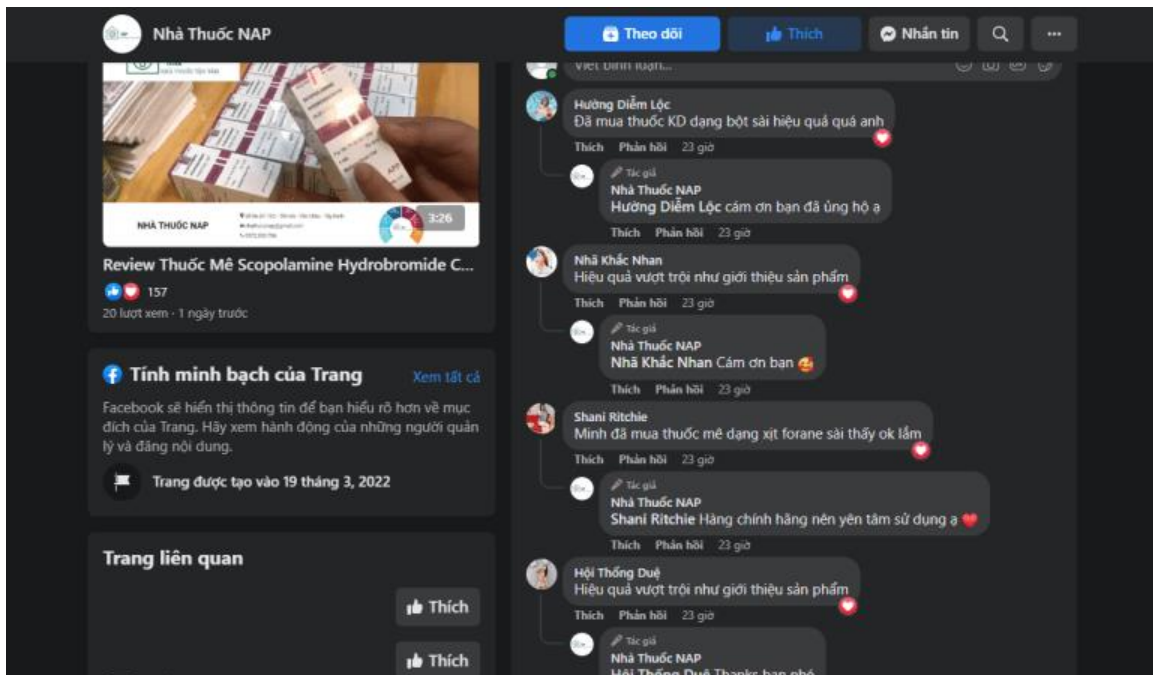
Nhà Thuốc NAP

Theo dõi
Thích
Nhắn tin

NHÀ THUỐC NAP
3:26

Review Thuốc Mê Scopolamine Hydrobromide C...
157
20 lượt xem · 1 ngày trước

Tính minh bạch của Trang
Xem tất cả
Facebook sẽ hiển thị thông tin để bạn hiểu rõ hơn về mục đích của Trang. Hãy xem hành động của những người quản lý và đăng nội dung.
Trang được tạo vào 19 tháng 3, 2022

Trang liên quan
Thích
Thích

Viết bình luận...

Hướng Diễm Lộc
Đã mua thuốc KD dạng bột sài hiệu quả quá anh
Thích Phản hồi 23 giờ

Tác giả
Nhà Thuốc NAP
Hướng Diễm Lộc cám ơn bạn đã ủng hộ ạ
Thích Phản hồi 23 giờ

Nhã Khắc Nhan
Hiệu quả vượt trội như giới thiệu sản phẩm
Thích Phản hồi 23 giờ

Tác giả
Nhà Thuốc NAP
Nhã Khắc Nhan Cám ơn bạn
Thích Phản hồi 23 giờ

Shani Ritchie
Mình đã mua thuốc mê dạng xịt forane sài thấy ok lắm
Thích Phản hồi 23 giờ

Tác giả
Nhà Thuốc NAP
Shani Ritchie Hàng chính hãng nên yên tâm sử dụng ạ
Thích Phản hồi 23 giờ

Hội Thống Duệ
Hiệu quả vượt trội như giới thiệu sản phẩm
Thích Phản hồi 23 giờ

Tác giả
Nhà Thuốc NAP
Hội Thống Duệ Thanks bạn nhé